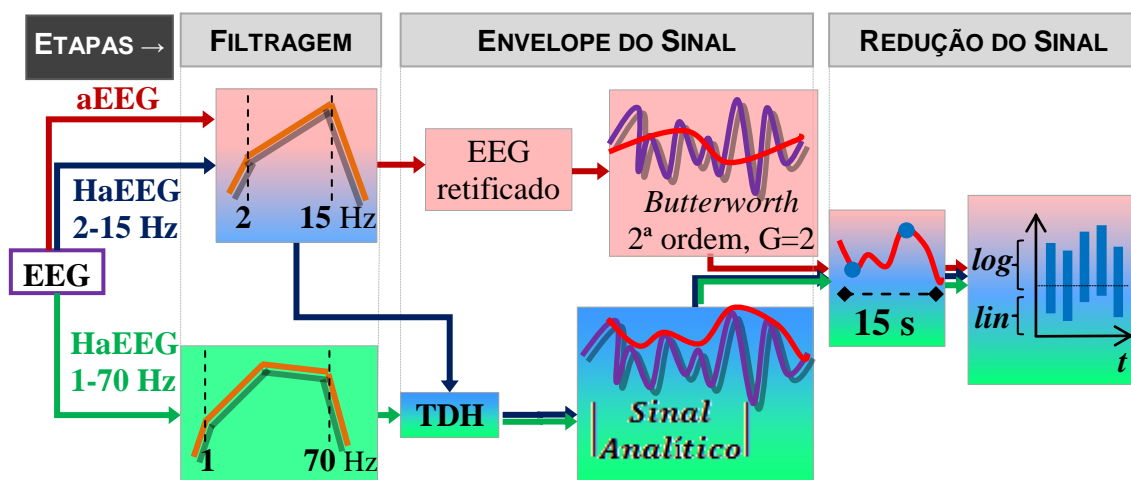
ETAPAS →

FILTRAGEM

ENVELOPE DO SINAL

REDUÇÃO DO SINAL

aEEG

HaEEG 2-15 Hz

EEG

HaEEG 1-70 Hz

2

15 Hz

1

70 Hz

EEG retificado

Butterworth 2ª ordem, G=2

TDH

|Sinal Analítico|

15 s

log

lin

t